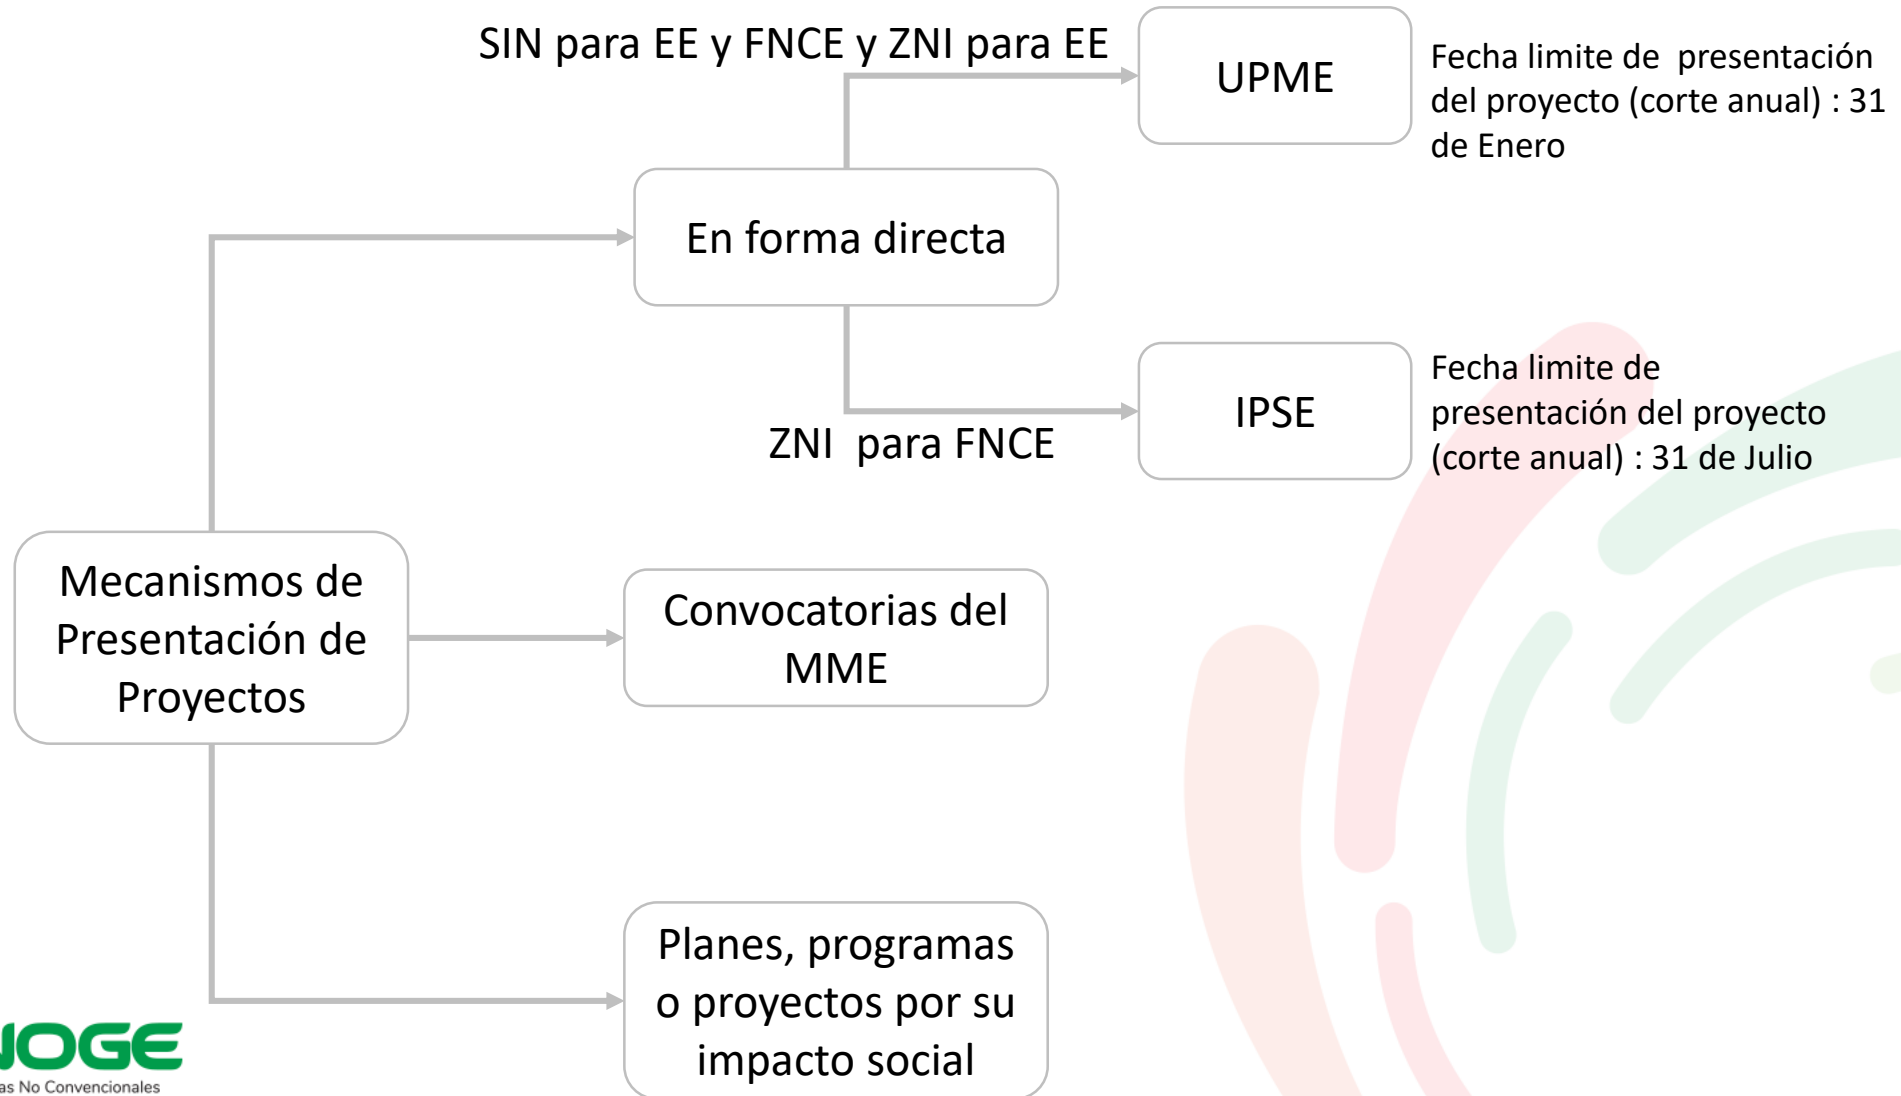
SIN para EE y FNCE y ZNI para EE

UPME

Fecha limite de presentación del proyecto (corte anual) : 31 de Enero

En forma directa

IPSE

Fecha limite de presentación del proyecto (corte anual) : 31 de Julio

ZNI para FNCE

Mecanismos de Presentación de Proyectos

Convocatorias del MME

Planes, programas o proyectos por su impacto social

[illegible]OGE
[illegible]as No Convencionales